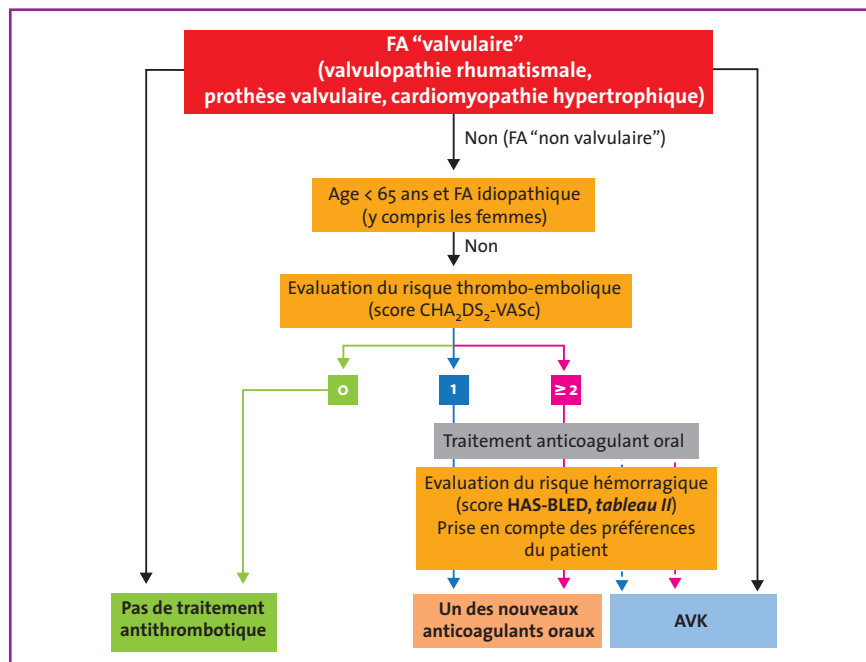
FA “valvulaire”
(valvulopathie rhumatismale,
prothèse valvulaire, cardiomyopathie hypertrophique)

Non (FA “non valvulaire”)

Age < 65 ans et FA idiopathique
(y compris les femmes)

Non

Evaluation du risque thrombo-embolique
(score $CHA_2DS_2$-VASc)

0

1

≥ 2

Traitement anticoagulant oral

Evaluation du risque hémorragique
(score HAS-BLED, tableau II)
Prise en compte des préférences
du patient

Pas de traitement
antithrombotique

Un des nouveaux
anticoagulants oraux

AVK